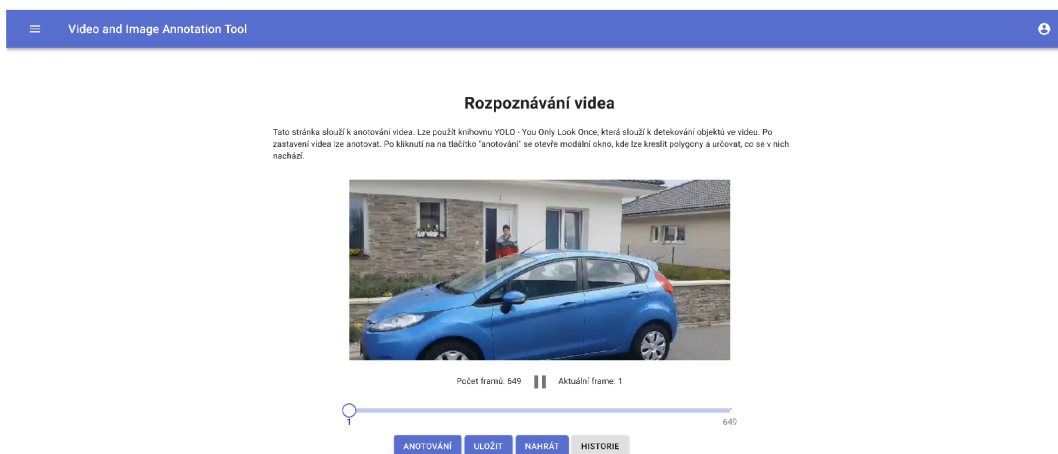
Video and Image Annotation Tool

Rozpoznávání videa

Tato stránka slouží k anotování videa. Lze použít knihovnu YOLO - You Only Look Once, která slouží k detekování objektů ve videu. Po zastavení videa lze anotovat. Po kliknutí na na tlačítko "anotování" se otevře modální okno, kde lze kreslit polygony a určovat, co se v nich nachází.

Počet framů: 549 Aktuální frame: 1

1

649

ANOTOVÁNÍ ULOŽIT NAHRÁT HISTORIE